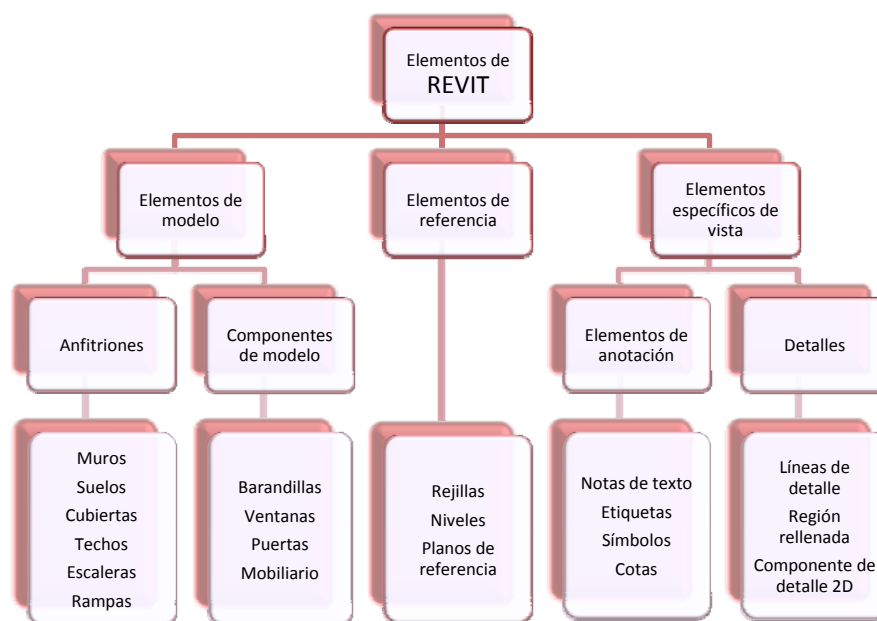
Elementos de REVIT

Elementos de modelo

Elementos de referencia

Elementos específicos de vista

Anfitriones

Componentes de modelo

Elementos de anotación

Detalles

Muros
Suelos
Cubiertas
Techos
Escaleras
Rampas

Barandillas
Ventanas
Puertas
Mobiliario

Rejillas
Niveles
Planos de referencia

Notas de texto
Etiquetas
Símbolos
Cotas

Líneas de detalle
Región rellenada
Componente de detalle 2D